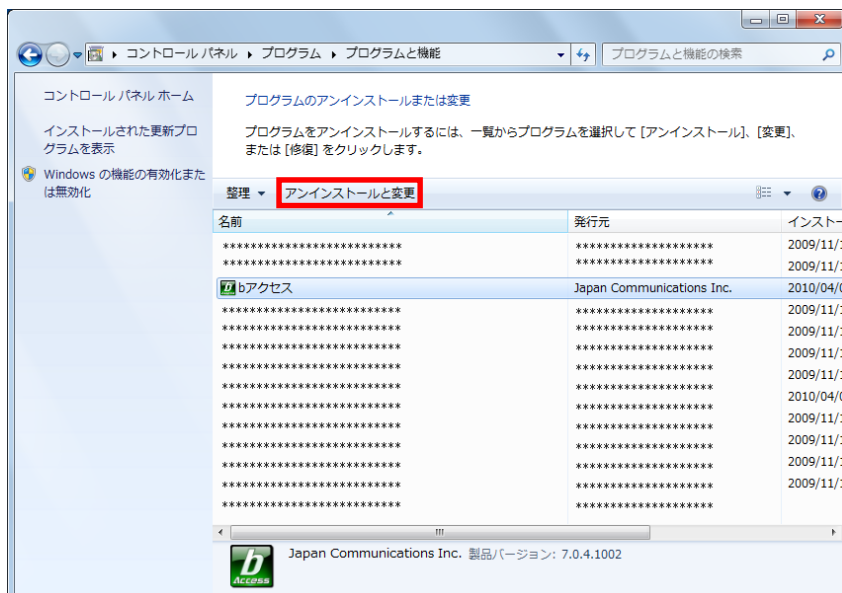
コントロール パネル ▸ プログラム ▸ プログラムと機能

プログラムと機能の検索

コントロール パネル ホーム

インストールされた更新プログラムを表示

Windows の機能の有効化または無効化

プログラムのアンインストールまたは変更

プログラムをアンインストールするには、一覧からプログラムを選択して [アンインストール]、[変更]、または [修復] をクリックします。

整理 ▾ アンインストールと変更

| 名前 | 発行元 | インストー |
|---|---|---|
| *************************** | ******************** | 2009/11/ |
| *************************** | ******************** | 2009/11/ |
| bアクセス | Japan Communications Inc. | 2010/04/ |
| *************************** | ******************** | 2009/11/ |
| *************************** | ******************** | 2009/11/ |
| *************************** | ******************** | 2009/11/ |
| *************************** | ******************** | 2009/11/ |
| *************************** | ******************** | 2010/04/ |
| *************************** | ******************** | 2009/11/ |
| *************************** | ******************** | 2009/11/ |
| *************************** | ******************** | 2009/11/ |
| *************************** | ******************** | 2009/11/ |
| *************************** | ******************** | |

b Access

Japan Communications Inc. 製品バージョン: 7.0.4.1002